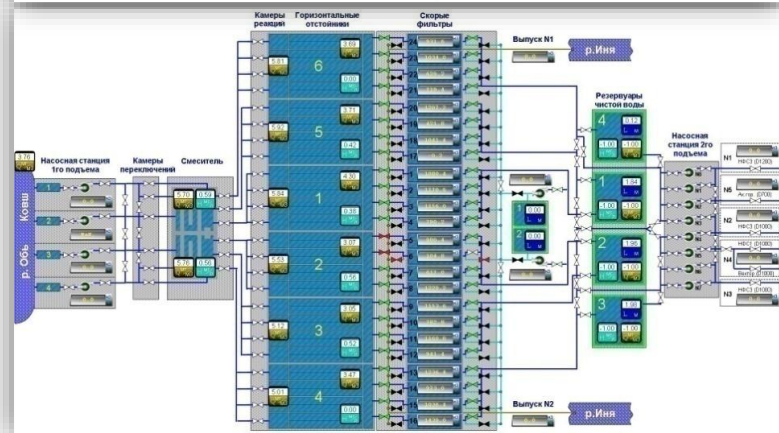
Камеры реакций

Горизонтальные отстойники

Скорые фильтры

Выпуск N1

р.Иня

Резервуары чистой воды

Насосная станция 2го подъема

Насосная станция 1го подъема

Камеры переключений

Смеситель

Ковш

р. Обь

1

2

3

4

6

5

1

2

3

4

5.81

5.92

5.84

5.53

5.12

5.01

5.70

5.76

3.70

0.00

0.42

0.39

0.56

0.52

0.00

24

23

22

21

20

19

18

17

16

15

14

13

12

11

10

9

8

7

6

5

4

3

2

1

N1

N5

N2

N4

N3

НФС1 (D1200)

Астр. (D700)

НФС2 (D1000)

НФС1 (D1000)

Вкотр (D1000)

НФС1 (D1000)

1.00

1.00

Выпуск N2

р.Иня